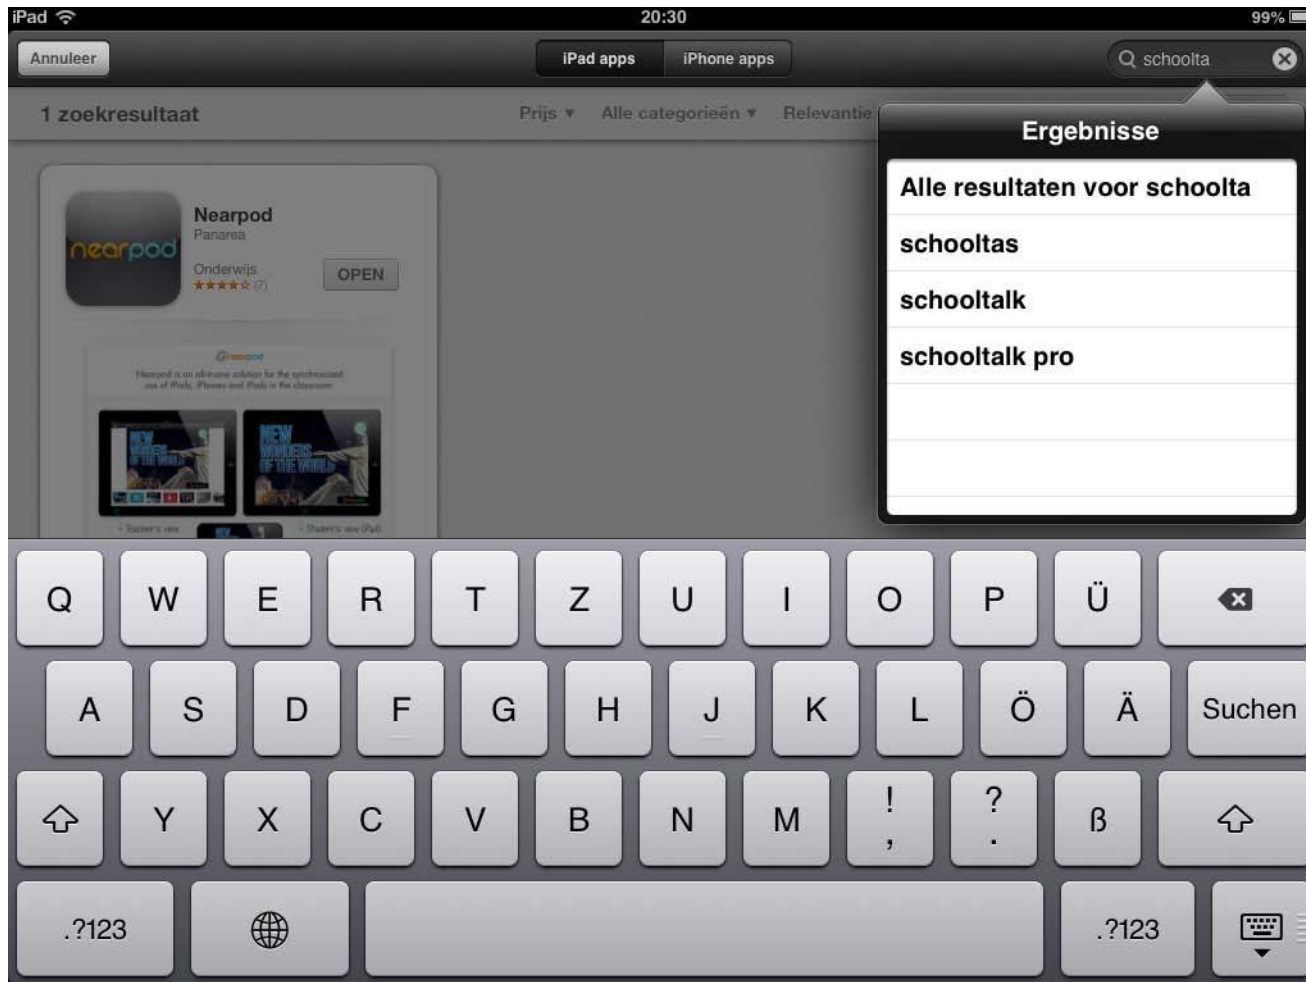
iPad 20:30 99%

Annuleer iPad apps iPhone apps schoolta

1 zoekresultaat Prijs ▾ Alle categorieën ▾ Relevantie

Nearpod
Panarea
Onderwijs
★★★★☆ (7)
OPEN

nearpod

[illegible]

Ergebnisse
Alle resultaten voor schoolta
schooltas
schooltalk
schooltalk pro

Q W E R T Z U I O P Ü
A S D F G H J K L Ö Ä Suchen
Y X C V B N M ! , ? . ß
.?123 .?123